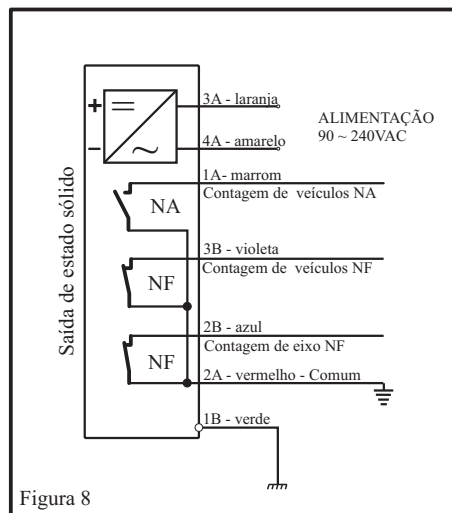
Saída de estado sólido

+
=
~
−

3A - laranja
4A - amarelo

ALIMENTAÇÃO
90 ~ 240VAC

1A- marrom
Contagem de veículos NA
NA

3B - violeta
Contagem de veículos NF
NF

2B - azul
Contagem de eixo NF
NF
2A - vermelho - Comum

1B - verde

Figura 8